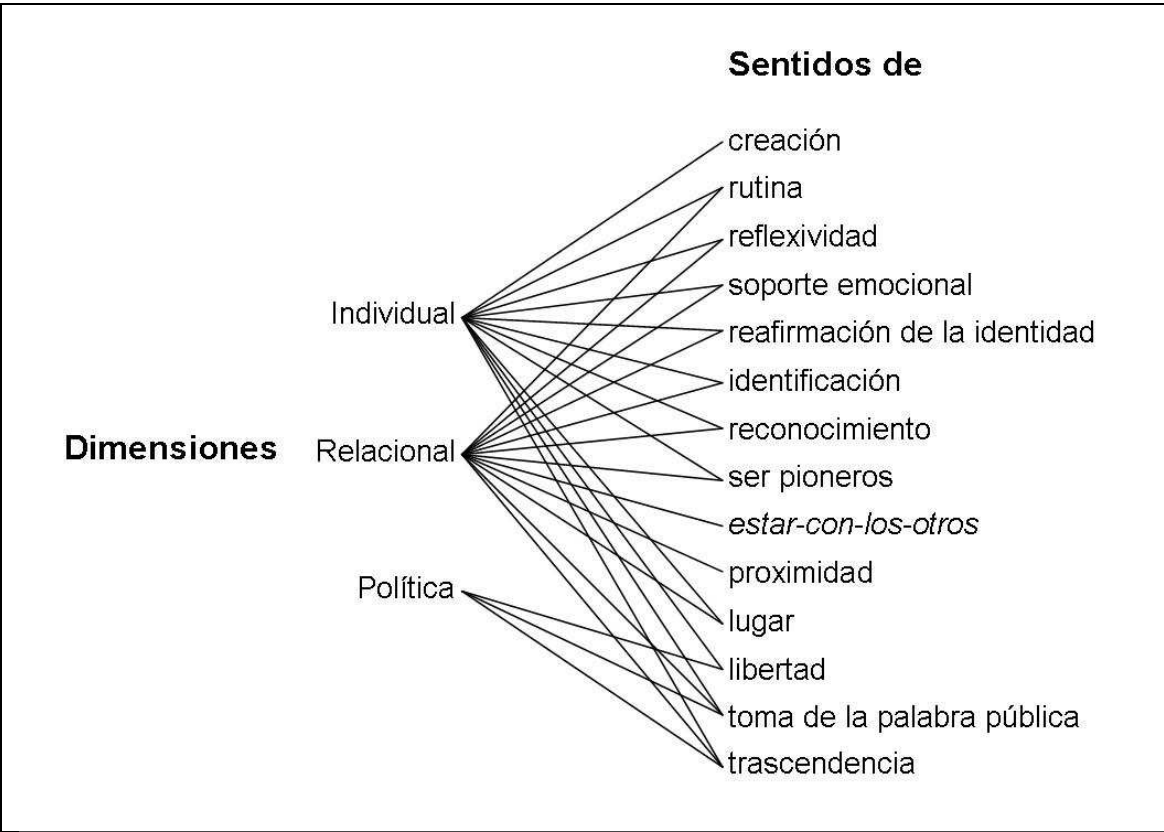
Sentidos de

creación
rutina
reflexividad
soporte emocional
reafirmación de la identidad
identificación
reconocimiento
ser pioneros
estar-con-los-otros
proximidad
lugar
libertad
toma de la palabra pública
trascendencia

Dimensiones

Individual
Relacional
Política